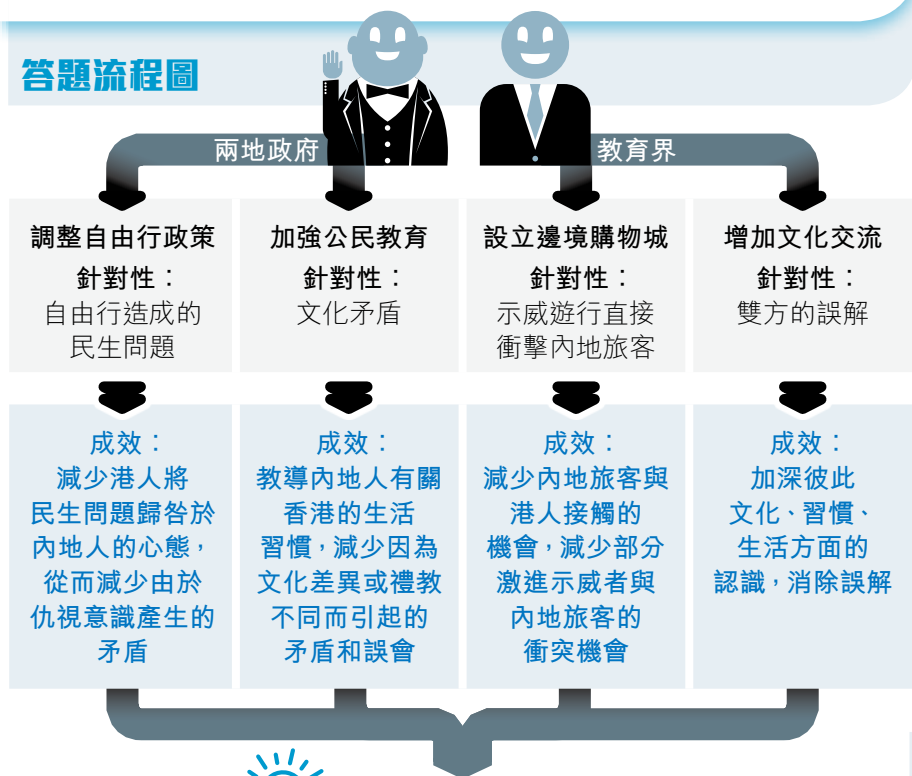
答題流程圖

兩地政府

教育界

| 調整自由行政策 | 加強公民教育 | 設立邊境購物城 | 增加文化交流 |
|---|---|---|---|
| 針對性：自由行造成的民生問題 | 針對性：文化矛盾 | 針對性：示威遊行直接衝擊內地旅客 | 針對性：雙方的誤解 |
| 成效：減少港人將民生問題歸咎於內地人的心態，從而減少由於仇視意識產生的矛盾 | 成效：教導內地人有關香港的生活習慣，減少因為文化差異或禮教不同而引起的矛盾和誤會 | 成效：減少內地旅客與港人接觸的機會，減少部分激進示威者與內地旅客的衝突機會 | 成效：加深彼此文化、習慣、生活方面的認識，消除誤解 |